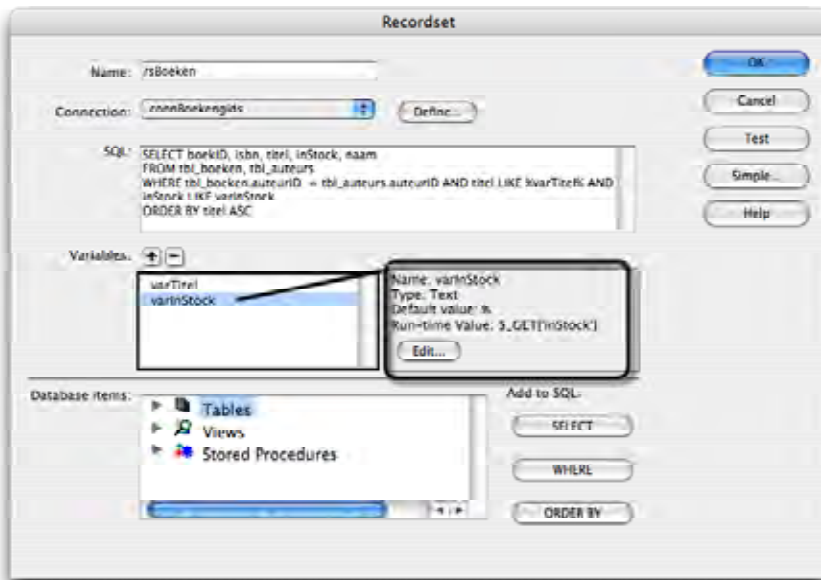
Recordset

Name: rsBoeken

Connection: connBoekengids

Define...

SQL: SELECT boekID, isbn, titel, inStock, naam
FROM tbl_boeken, tbl_auteurs
WHERE tbl_boeken.auteurID = tbl_auteurs.auteurID AND titel LIKE %varTitel% AND inStock LIKE varInStock
ORDER BY titel ASC

Variables: + −

varTitel
varInStock

Name: varInStock
Type: Text
Default value: %
Run-time Value: $_GET['inStock']

Edit...

Database items:

Tables
Views
Stored Procedures

Add to SQL:

SELECT

WHERE

ORDER BY

OK

Cancel

Test

Simple...

Help